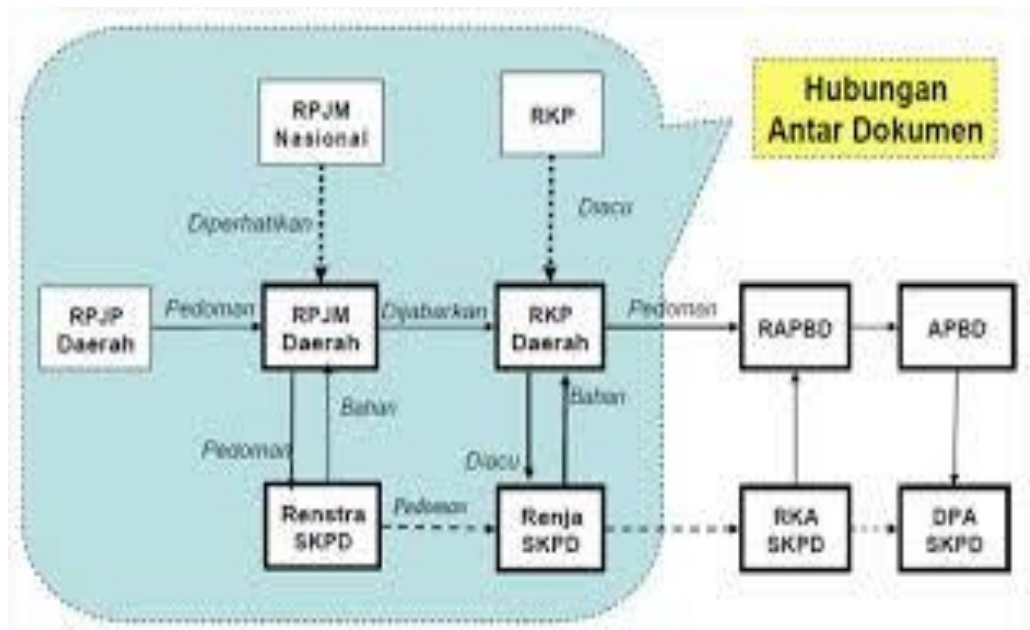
Hubungan Antar Dokumen

RPJM Nasional

RKP

Diperhatikan

Diacu

RPJP Daerah

Pedoman

RPJM Daerah

Dijabarkan

RKP Daerah

Pedoman

RAPBD

APBD

Bahan

Bahan

Pedoman

Diacu

Renstra SKPD

Pedoman

Renja SKPD

RKA SKPD

DPA SKPD